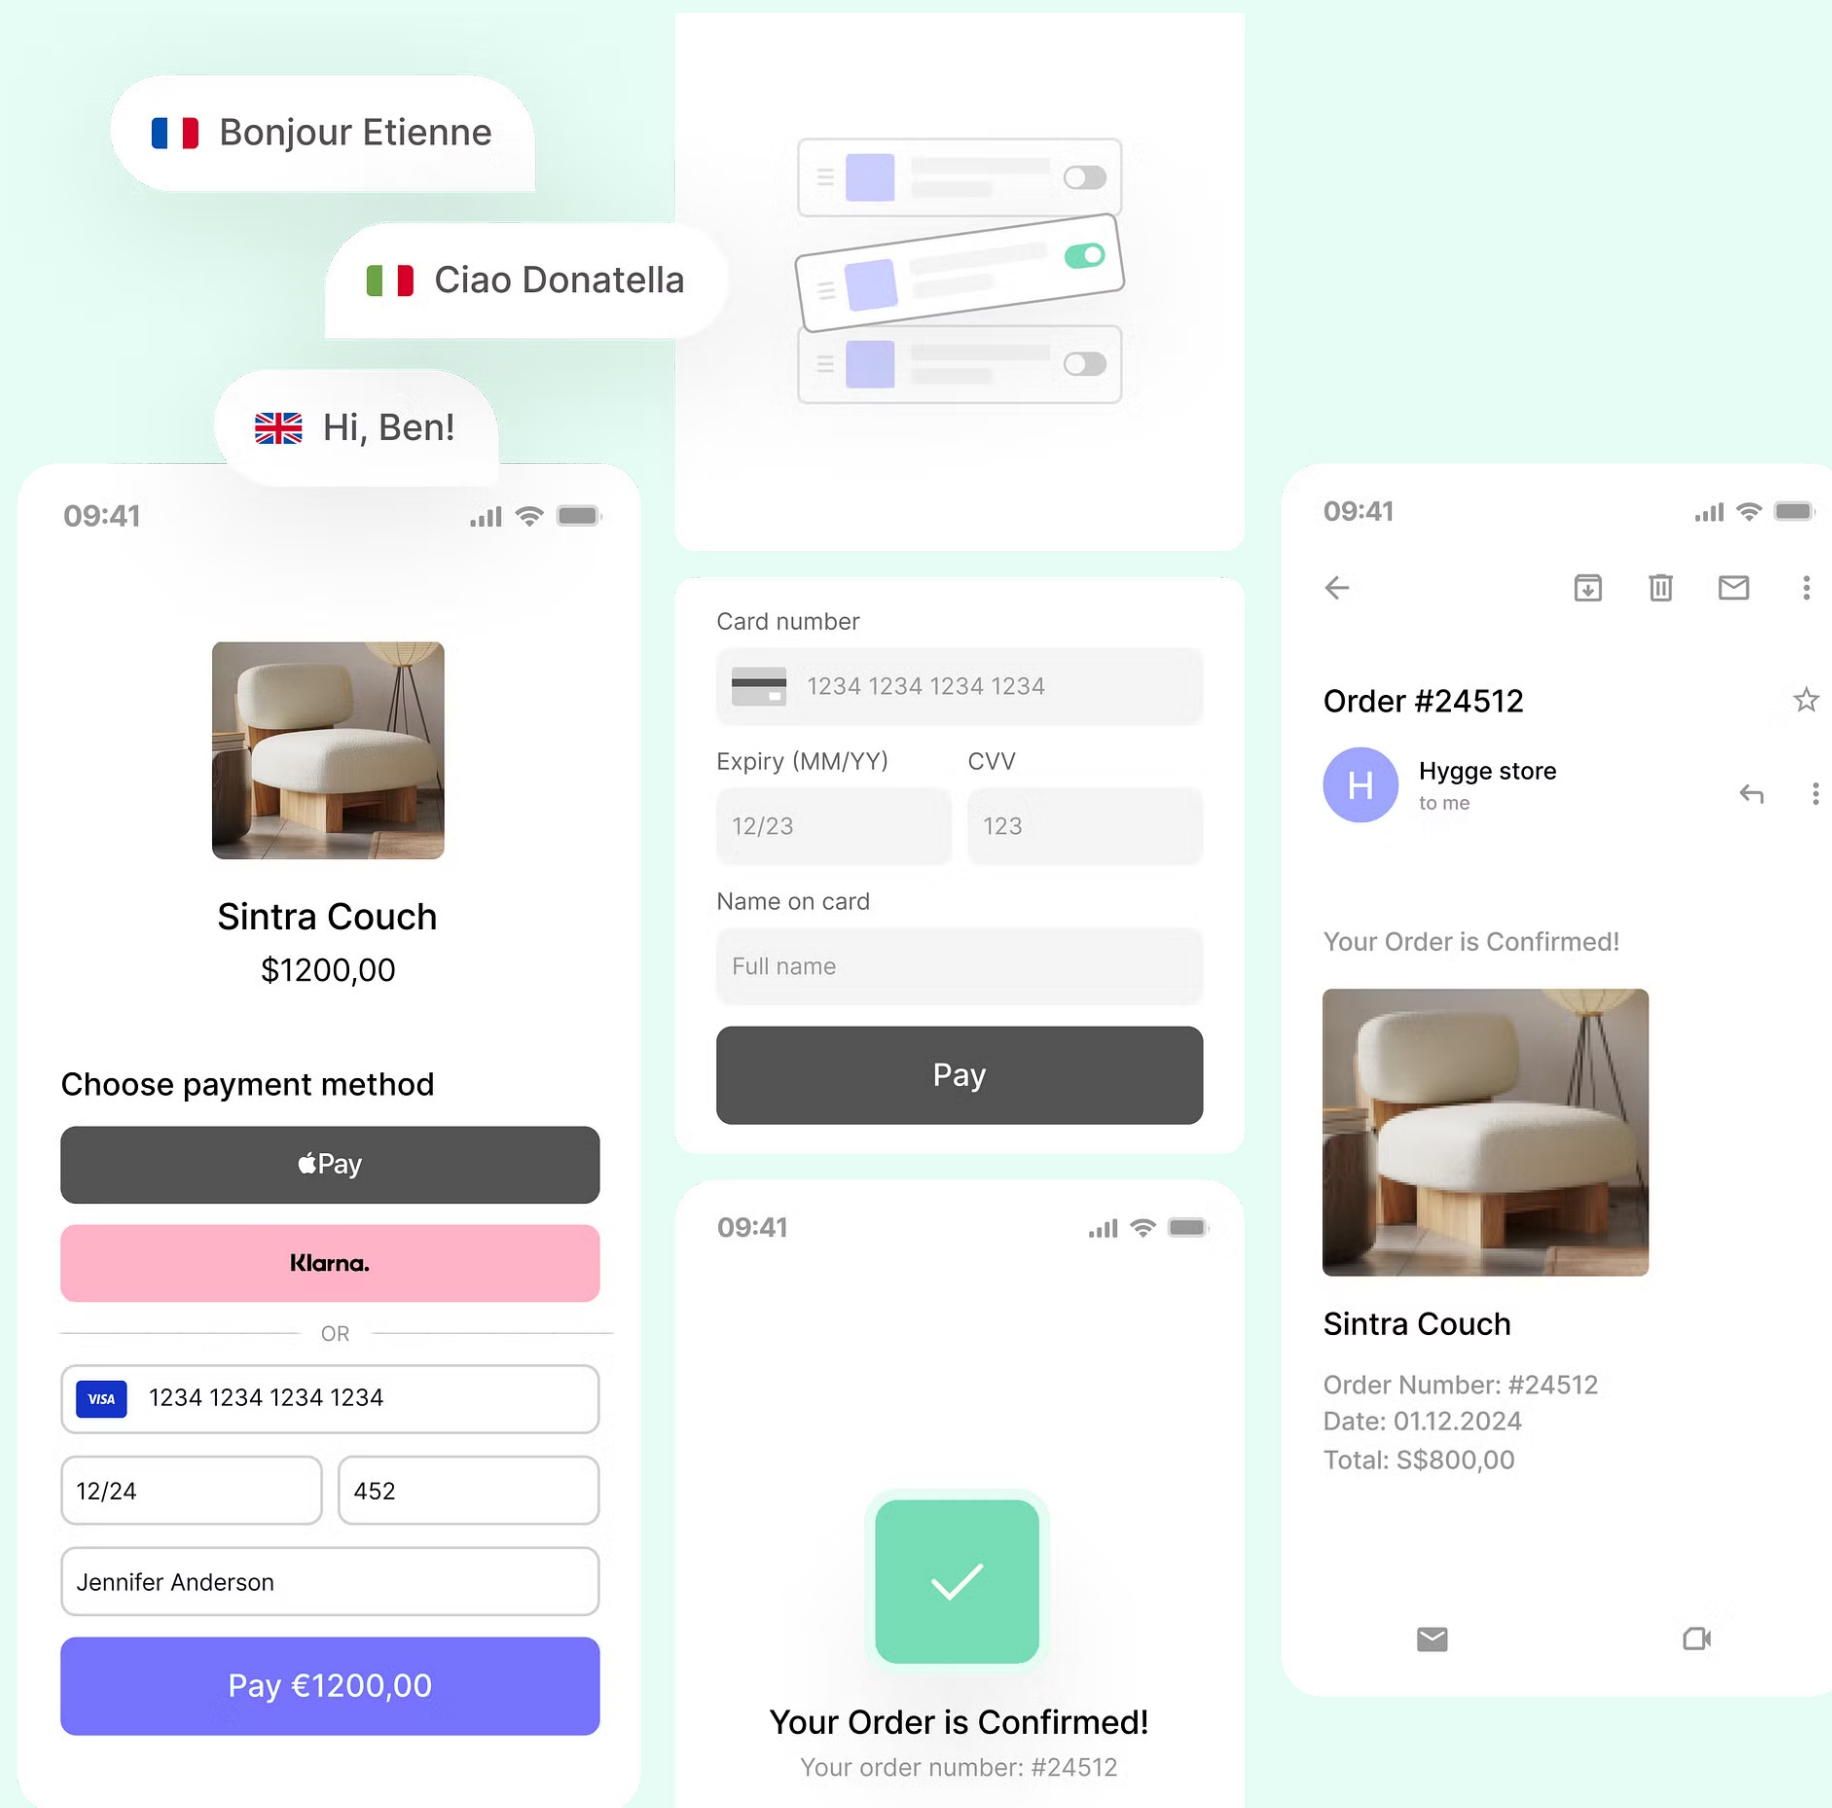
Bonjour Etienne

Ciao Donatella

Hi, Ben!

09:41

Sintra Couch
$1200,00

Choose payment method

Pay

Klarna.

OR

VISA 1234 1234 1234 1234

12/24

452

Jennifer Anderson

Pay €1200,00

Card number

1234 1234 1234 1234

Expiry (MM/YY)

CVV

12/23

123

Name on card

Full name

Pay

09:41

Your Order is Confirmed!
Your order number: #24512

09:41

Order #24512

H

Hygge store
to me

Your Order is Confirmed!

Sintra Couch

Order Number: #24512
Date: 01.12.2024
Total: S$800,00